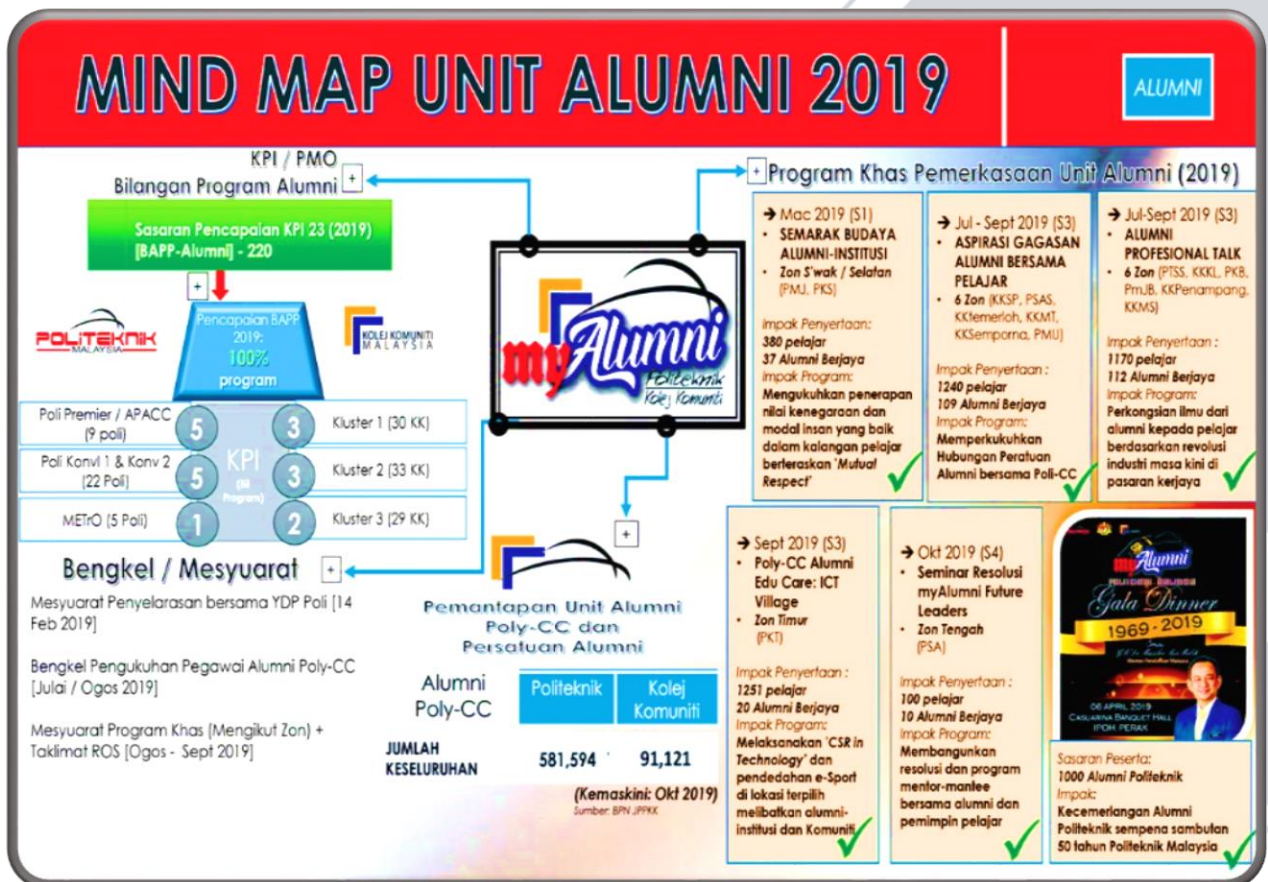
MIND MAP UNIT ALUMNI 2019

ALUMNI

KPI / PMO
Bilangan Program Alumni +

Sasaran Pencapaian KPI 23 (2019) [BAPP-Alumni] - 220

+

POLITEKNIK MALAYSIA

KOLEJ KOMUNITI MALAYSIA

Pencapaian BAPP 2019: 100% program

KPI (50 Program)

Poli Premier / APACC (9 poli) 5
Poli Konvl 1 & Konv 2 (22 Poli) 5
METrO (5 Poli) 1
3 Kluster 1 (30 KK)
3 Kluster 2 (33 KK)
2 Kluster 3 (29 KK)

Bengkel / Mesyuarat +

Mesyuarat Penyelarasan bersama YDP Poli [14 Feb 2019]

Bengkel Pengukuhan Pegawai Alumni Poly-CC [Julai / Ogos 2019]

Mesyuarat Program Khas (Mengikut Zon) + Taklimat ROS [Ogos - Sept 2019]

myAlumni Politeknik Kolej Komuniti

+

Pemantapan Unit Alumni Poly-CC dan Persatuan Alumni

| Alumni Poly-CC | Politeknik | Kolej Komuniti |
|---|---|---|
| JUMLAH KESELURUHAN | 581,594 | 91,121 |

(Kemaskini: Okt 2019)
Sumber: BPN JPPKK

+ Program Khas Pemerkasaan Unit Alumni (2019)

→ Mac 2019 (S1)
• SEMARAK BUDAYA ALUMNI-INSTITUSI
• Zon S'wak / Selatan (PMJ, PKS)
Impak Penyertaan:
380 pelajar
37 Alumni Berjaya
Impak Program:
Mengukuhkan penerapan nilai kenegaraan dan modal insan yang baik dalam kalangan pelajar berteraskan 'Mutual Respect'

→ Jul - Sept 2019 (S3)
• ASPIRASI GAGASAN ALUMNI BERSAMA PELAJAR
• 6 Zon (KKSP, PSAS, KKtemerloh, KKMT, KKSemporna, PMU)
Impak Penyertaan :
1240 pelajar
109 Alumni Berjaya
Impak Program:
Memperkukuhkan Hubungan Peratuan Alumni bersama Poli-CC

→ Jul-Sept 2019 (S3)
• ALUMNI PROFESIONAL TALK
• 6 Zon (PTSS, KKKL, PKB, PmJB, KKPenampang, KKMS)
Impak Penyertaan :
1170 pelajar
112 Alumni Berjaya
Impak Program:
Perkongsian ilmu dari alumni kepada pelajar berdasarkan revolusi industri masa kini di pasaran kerjaya

→ Sept 2019 (S3)
• Poly-CC Alumni Edu Care: ICT Village
• Zon Timur (PKT)
Impak Penyertaan :
1251 pelajar
20 Alumni Berjaya
Impak Program:
Melaksanakan 'CSR in Technology' dan pendedahan e-Sport di lokasi terpilih melibatkan alumni-institusi dan Komuniti

→ Okt 2019 (S4)
• Seminar Resolusi myAlumni Future Leaders
• Zon Tengah (PSA)
Impak Penyertaan :
100 pelajar
10 Alumni Berjaya
Impak Program:
Membangunkan resolusi dan program mentor-mantee bersama alumni dan pemimpin pelajar

myAlumni
Gala Dinner
1969 - 2019
06 APRIL 2019
CASUARINA BANQUET HALL
IPOH PERAK

Sasaran Peserta:
1000 Alumni Politeknik
Impak:
Kecemerlangan Alumni Politeknik sempena sambutan 50 tahun Politeknik Malaysia